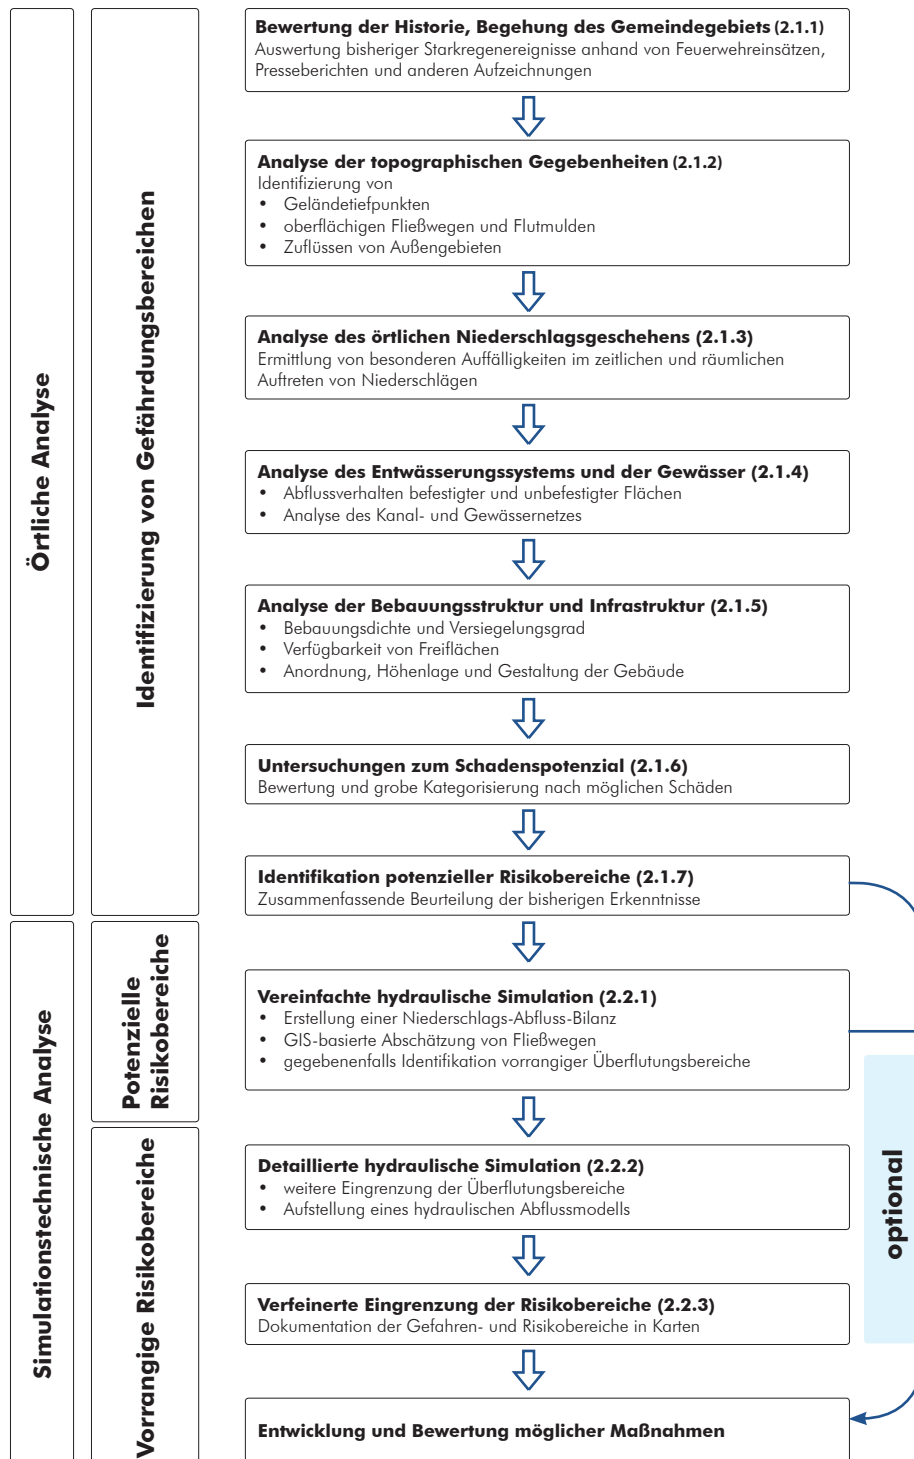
Örtliche Analyse

Identifizierung von Gefährdungsbereichen

Bewertung der Historie, Begehung des Gemeindegebiets (2.1.1)
Auswertung bisheriger Starkregenereignisse anhand von Feuerwehreinsätzen, Presseberichten und anderen Aufzeichnungen

Analyse der topographischen Gegebenheiten (2.1.2)
Identifizierung von
- Geländetiefpunkten
- oberflächigen Fließwegen und Flutmulden
- Zuflüssen von Außengebieten

Analyse des örtlichen Niederschlagsgeschehens (2.1.3)
Ermittlung von besonderen Auffälligkeiten im zeitlichen und räumlichen Auftreten von Niederschlägen

Analyse des Entwässerungssystems und der Gewässer (2.1.4)
- Abflussverhalten befestigter und unbefestigter Flächen
- Analyse des Kanal- und Gewässernetzes

Analyse der Bebauungsstruktur und Infrastruktur (2.1.5)
- Bebauungsdichte und Versiegelungsgrad
- Verfügbarkeit von Freiflächen
- Anordnung, Höhenlage und Gestaltung der Gebäude

Untersuchungen zum Schadenspotenzial (2.1.6)
Bewertung und grobe Kategorisierung nach möglichen Schäden

Identifikation potenzieller Risikobereiche (2.1.7)
Zusammenfassende Beurteilung der bisherigen Erkenntnisse

Simulationstechnische Analyse

Potenzielle Risikobereiche

Vereinfachte hydraulische Simulation (2.2.1)
- Erstellung einer Niederschlags-Abfluss-Bilanz
- GIS-basierte Abschätzung von Fließwegen
- gegebenenfalls Identifikation vorrangiger Überflutungsbereiche

Vorrangige Risikobereiche

Detaillierte hydraulische Simulation (2.2.2)
- weitere Eingrenzung der Überflutungsbereiche
- Aufstellung eines hydraulischen Abflussmodells

Verfeinerte Eingrenzung der Risikobereiche (2.2.3)
Dokumentation der Gefahren- und Risikobereiche in Karten

optional

Entwicklung und Bewertung möglicher Maßnahmen